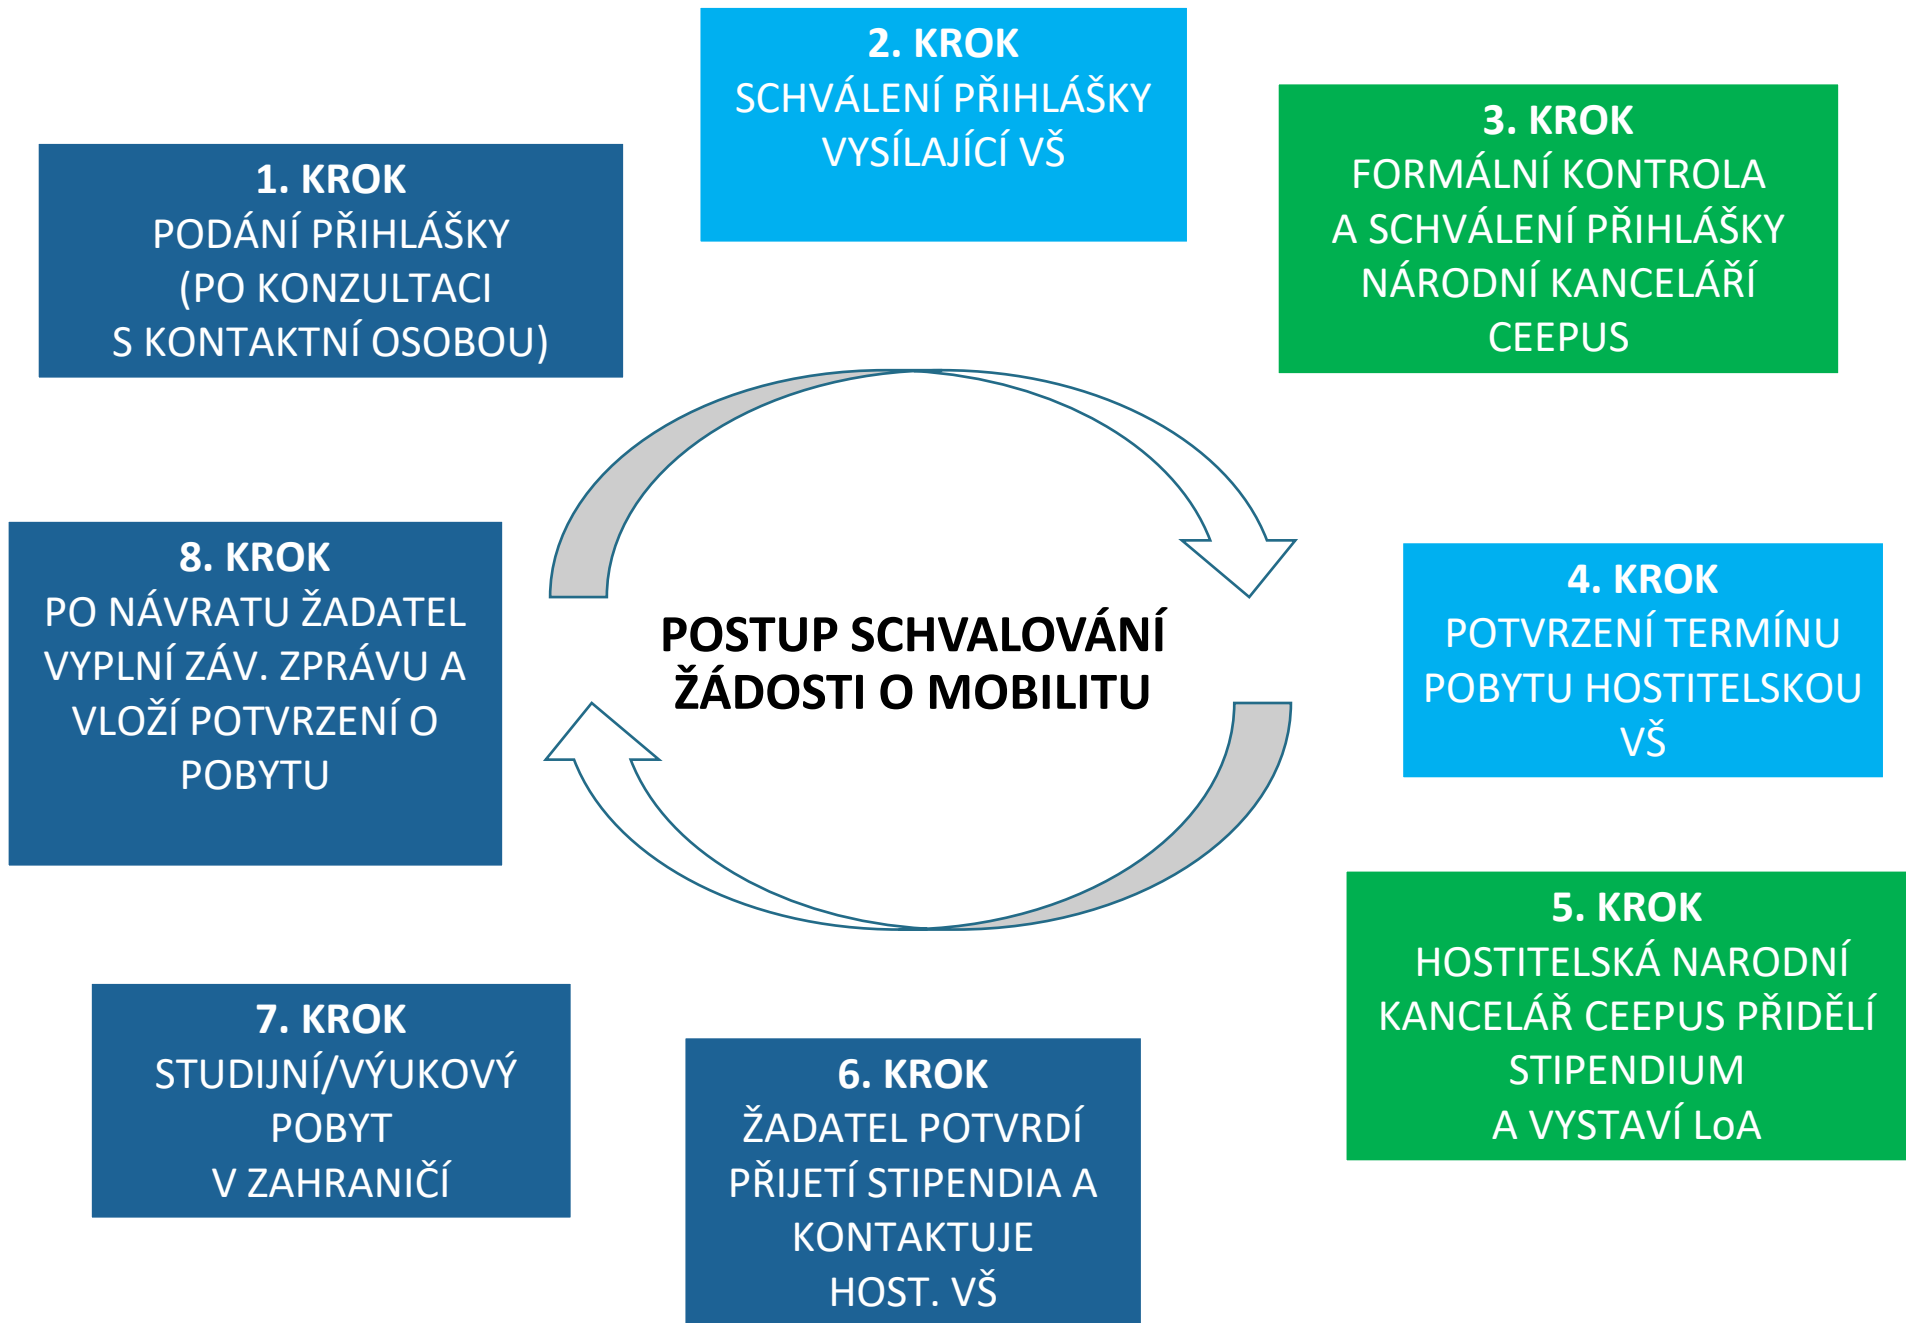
2. KROK
SCHVÁLENÍ PŘIHLÁŠKY VYSÍLAJÍCÍ VŠ

1. KROK
PODÁNÍ PŘIHLÁŠKY (PO KONZULTACI S KONTAKTNÍ OSOBOU)

3. KROK
FORMÁLNÍ KONTROLA A SCHVÁLENÍ PŘIHLÁŠKY NÁRODNÍ KANCELÁŘÍ CEEPUS

POSTUP SCHVALOVÁNÍ ŽÁDOSTI O MOBILITU

8. KROK
PO NÁVRATU ŽADATEL VYPLNÍ ZÁV. ZPRÁVU A VLOŽÍ POTVRZENÍ O POBYTU

4. KROK
POTVRZENÍ TERMÍNU POBYTU HOSTITELSKOU VŠ

5. KROK
HOSTITELSKÁ NARODNÍ KANCELÁŘ CEEPUS PŘIDĚLÍ STIPENDIUM A VYSTAVÍ LoA

7. KROK
STUDIJNÍ/VÝUKOVÝ POBYT V ZAHRANIČÍ

6. KROK
ŽADATEL POTVRDÍ PŘIJETÍ STIPENDIA A KONTAKTUJE HOST. VŠ